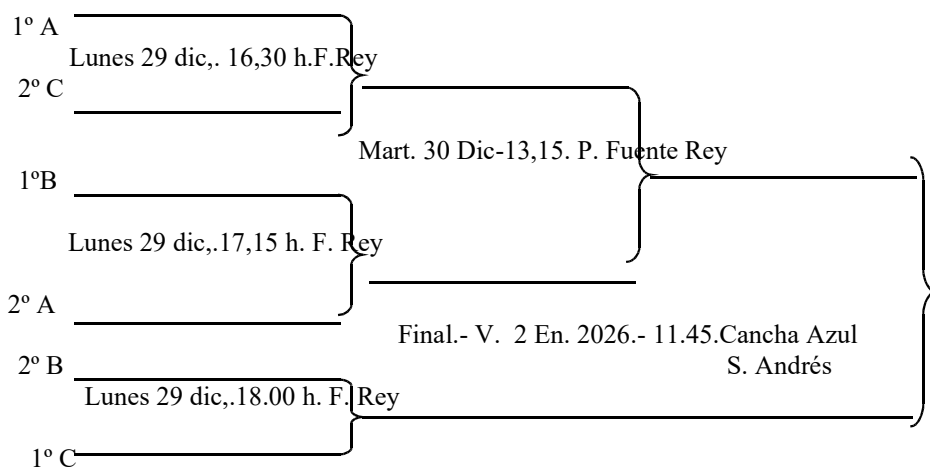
1º A

Lunes 29 dic,. 16,30 h.F.Rey

2º C

Mart. 30 Dic-13,15. P. Fuente Rey

1ºB

Lunes 29 dic,.17,15 h. F. Rey

2º A

Final.- V. 2 En. 2026.- 11.45.Cancha Azul S. Andrés

2º B

Lunes 29 dic,.18.00 h. F. Rey

1º C